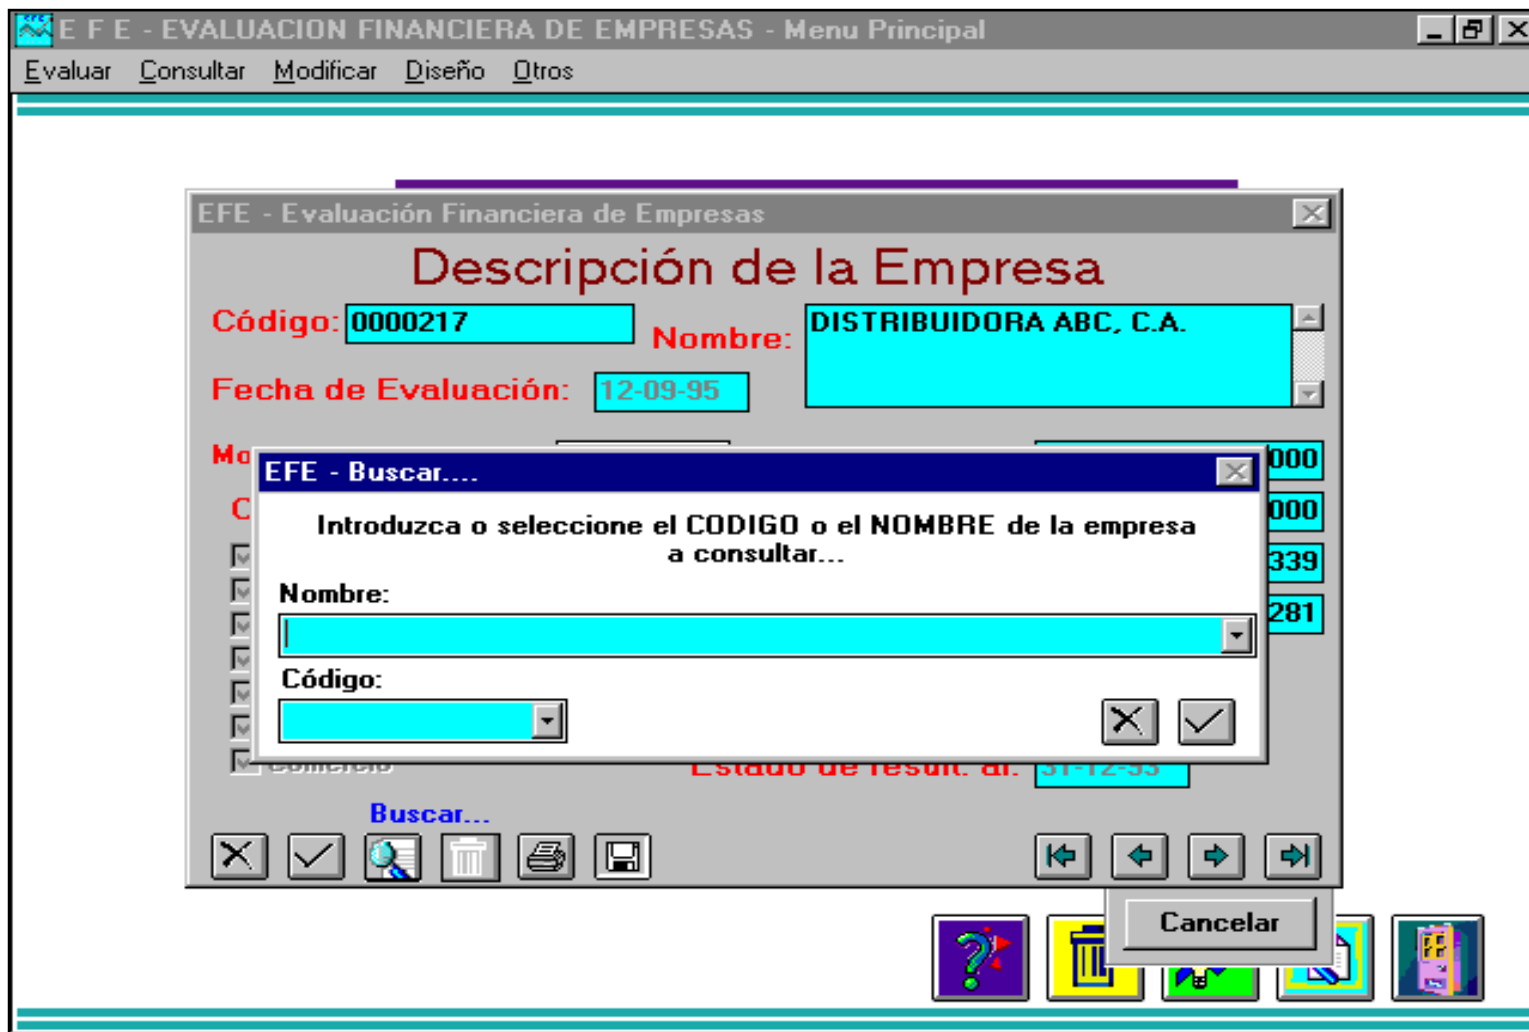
E F E - EVALUACION FINANCIERA DE EMPRESAS - Menu Principal

Evaluar Consultar Modificar Diseño Otros

EFE - Evaluación Financiera de Empresas

Descripción de la Empresa

Código: 0000217

Nombre: DISTRIBUIDORA ABC, C.A.

Fecha de Evaluación: 12-09-95

Mo

C

000

000

339

281

EFE - Buscar....

Introduzca o seleccione el CODIGO o el NOMBRE de la empresa a consultar...

Nombre:

Código:

Comercio

Estado de result. al: 31-12-95

Buscar...

Cancelar